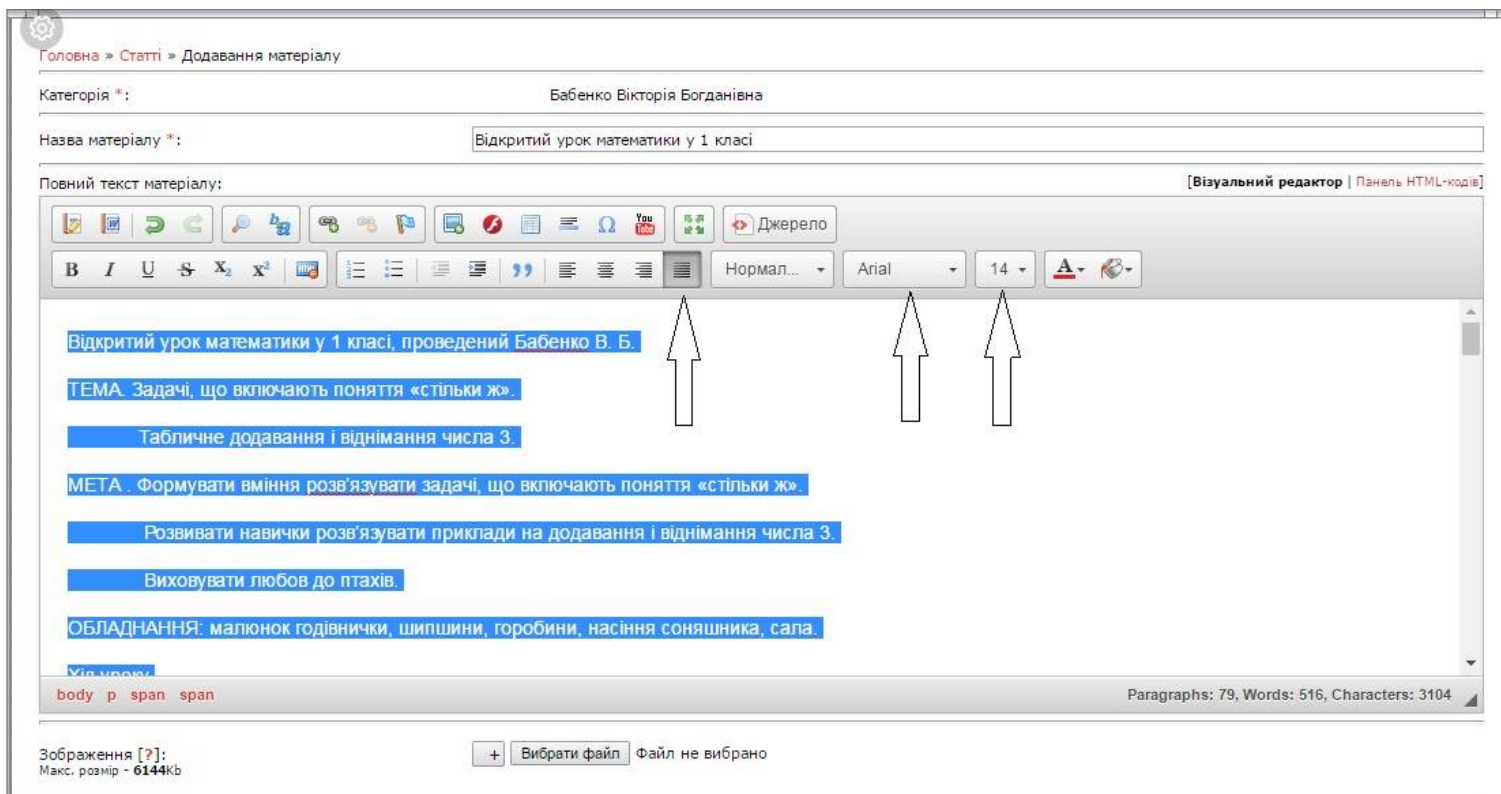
Головна » Статті » Додавання матеріалу

Категорія *: Бабенко Вікторія Богданівна

Назва матеріалу *: Відкритий урок математики у 1 класі

Повний текст матеріалу:

[Візуальний редактор | Панель HTML-кодів]

Джерело

B I U S X₂ X²

Нормал... Arial 14 A

Відкритий урок математики у 1 класі, проведений Бабенко В. Б.

ТЕМА. Задачі, що включають поняття «стільки ж».

Табличне додавання і віднімання числа 3.

МЕТА . Формувати вміння розв'язувати задачі, що включають поняття «стільки ж».

Розвивати навички розв'язувати приклади на додавання і віднімання числа 3.

Виховувати любов до птахів.

ОБЛАДНАННЯ: малюнок годівнички, шипшини, горобини, насіння соняшника, сала.

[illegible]

body p span span

Paragraphs: 79, Words: 516, Characters: 3104

Зображення [?]:
Макс. розмір - 6144Kb

+ Вибрати файл Файл не вибрано